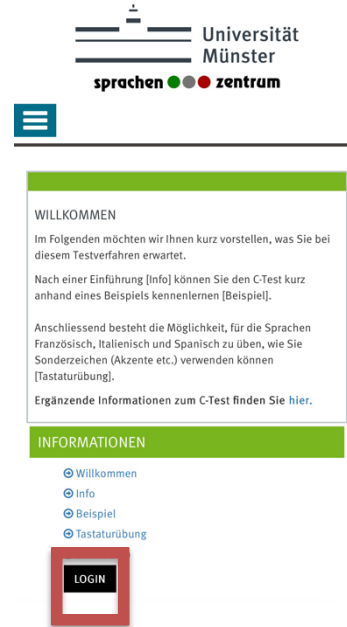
Universität Münster

sprachen zentrum

WILLKOMMEN

Im Folgenden möchten wir Ihnen kurz vorstellen, was Sie bei diesem Testverfahren erwartet.

Nach einer Einführung [Info] können Sie den C-Test kurz anhand eines Beispiels kennenlernen [Beispiel].

Anschliessend besteht die Möglichkeit, für die Sprachen Französisch, Italienisch und Spanisch zu üben, wie Sie Sonderzeichen (Akzente etc.) verwenden können [Tastaturübung].

Ergänzende Informationen zum C-Test finden Sie hier.

INFORMATIONEN

Willkommen
Info
Beispiel
Tastaturübung

LOGIN